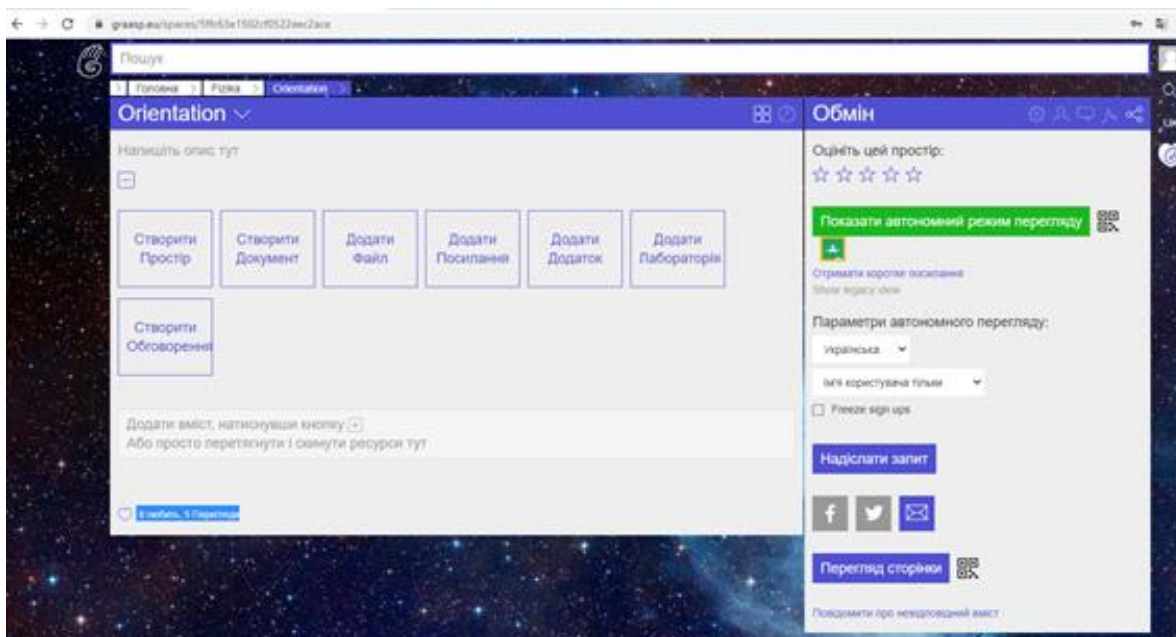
graasp.eu/spaces/5ffc63e1502cf0522aec2ace

Пошук

Головна > Fizika > Orientation >

Orientation

Напишіть опис тут

Створити Простір
Створити Документ
Додати Файл
Додати Посилання
Додати Додаток
Додати Лабораторія
Створити Обговорення

Додати вміст, натиснувши кнопку +
Або просто перетягнути і скинути ресурси тут

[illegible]

Обмін

Оцініть цей простір:

☆☆☆☆☆

Показати автономний режим перегляду

Отримати коротке посилання
Show legacy view

Параметри автономного перегляду:

Українська

Ім'я користувача тільки

Freeze sign ups

Надіслати запит

Перегляд сторінки

Повідомити про невідповідний вміст